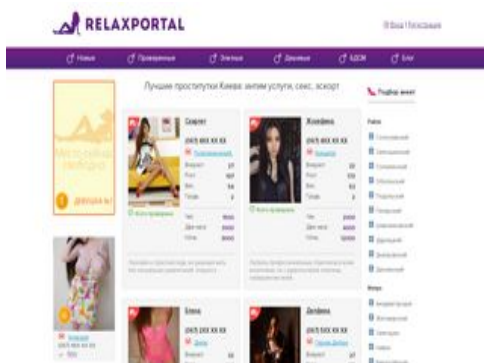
RELAXPORTAL

Вход | Регистрация

Новые Проверенные Элитные Дешевые БДСМ Блог

Лучшие проститутки Киева: интим услуги, секс, эскорт

Скарлет
(067) XXX XX XX
Проверенная

Жозефина
(067) XXX XX XX

Фото проверено

Фото проверено

Елена
(067) XXX XX XX

Дельфина
(067) XXX XX XX

Подбор анкет

Район

Метро

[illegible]